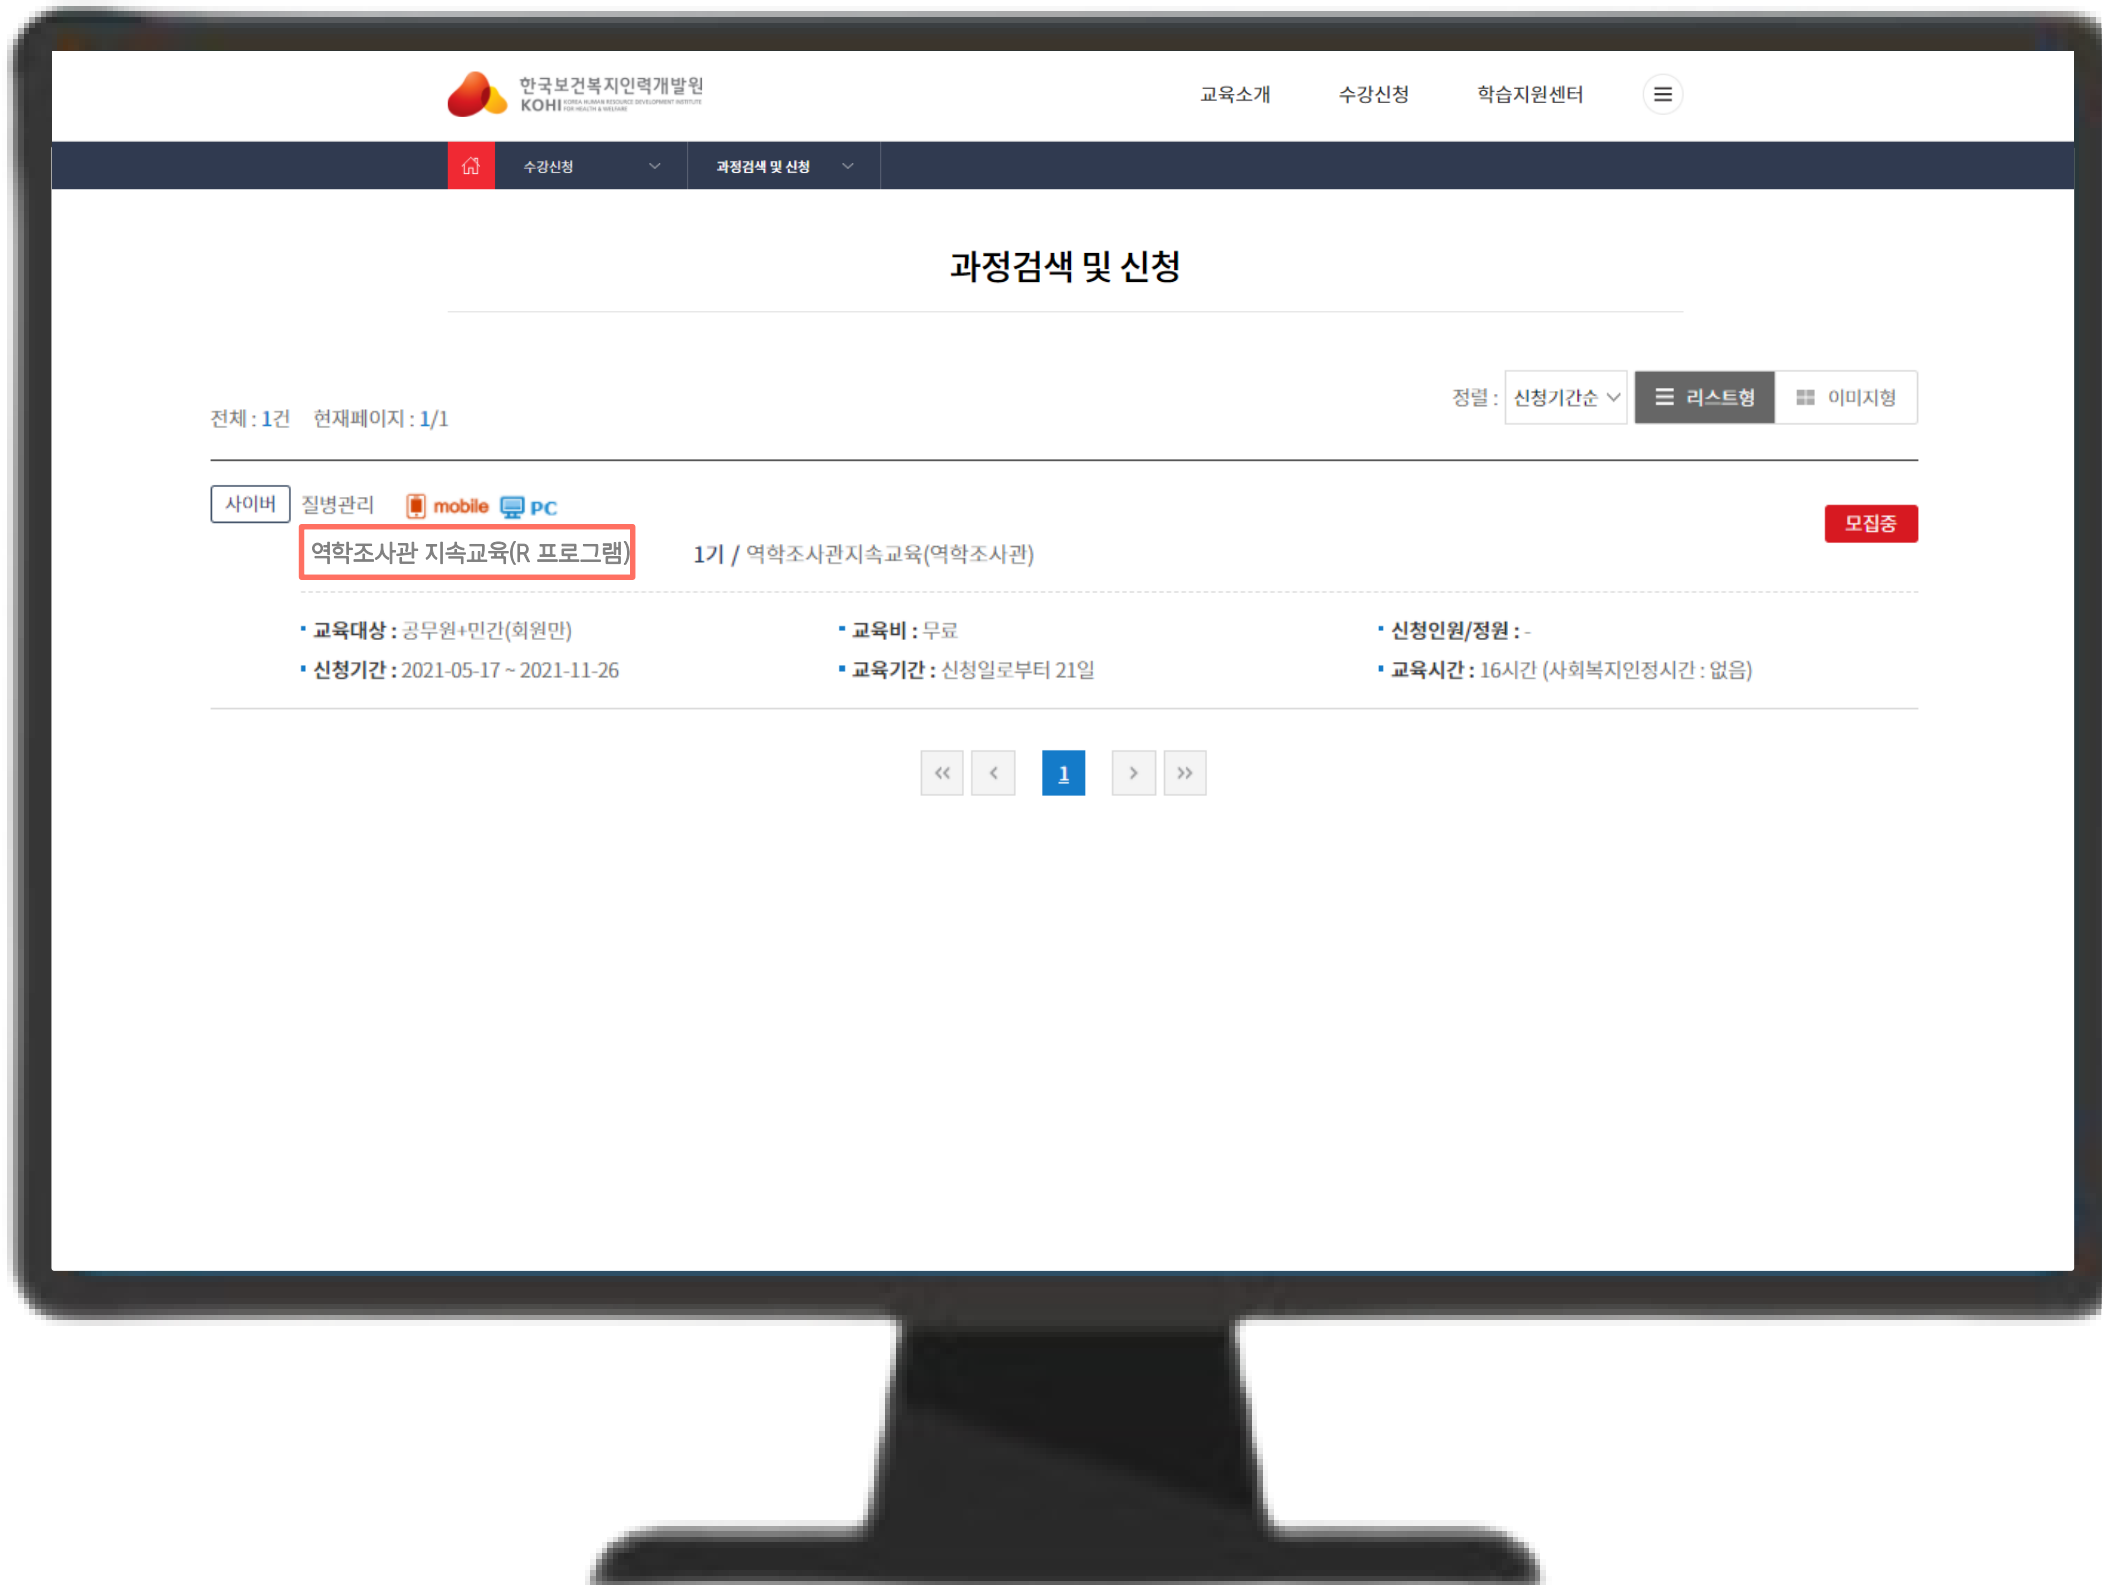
한국보건복지인력개발원
KOHI KOREA HUMAN RESOURCE DEVELOPMENT INSTITUTE FOR HEALTH & WELFARE

교육소개 수강신청 학습지원센터

수강신청 과정검색 및 신청

과정검색 및 신청

전체 : 1건 현재페이지 : 1/1

정렬 : 신청기간순 리스트형 이미지형

사이버 질병관리 mobile PC

역학조사관 지속교육(R 프로그램) 1기 / 역학조사관지속교육(역학조사관)

모집중

• 교육대상 : 공무원+민간(회원만)
• 교육비 : 무료
• 신청인원/정원 : -
• 신청기간 : 2021-05-17 ~ 2021-11-26
• 교육기간 : 신청일로부터 21일
• 교육시간 : 16시간 (사회복지인정시간 : 없음)

« ‹ 1 › »